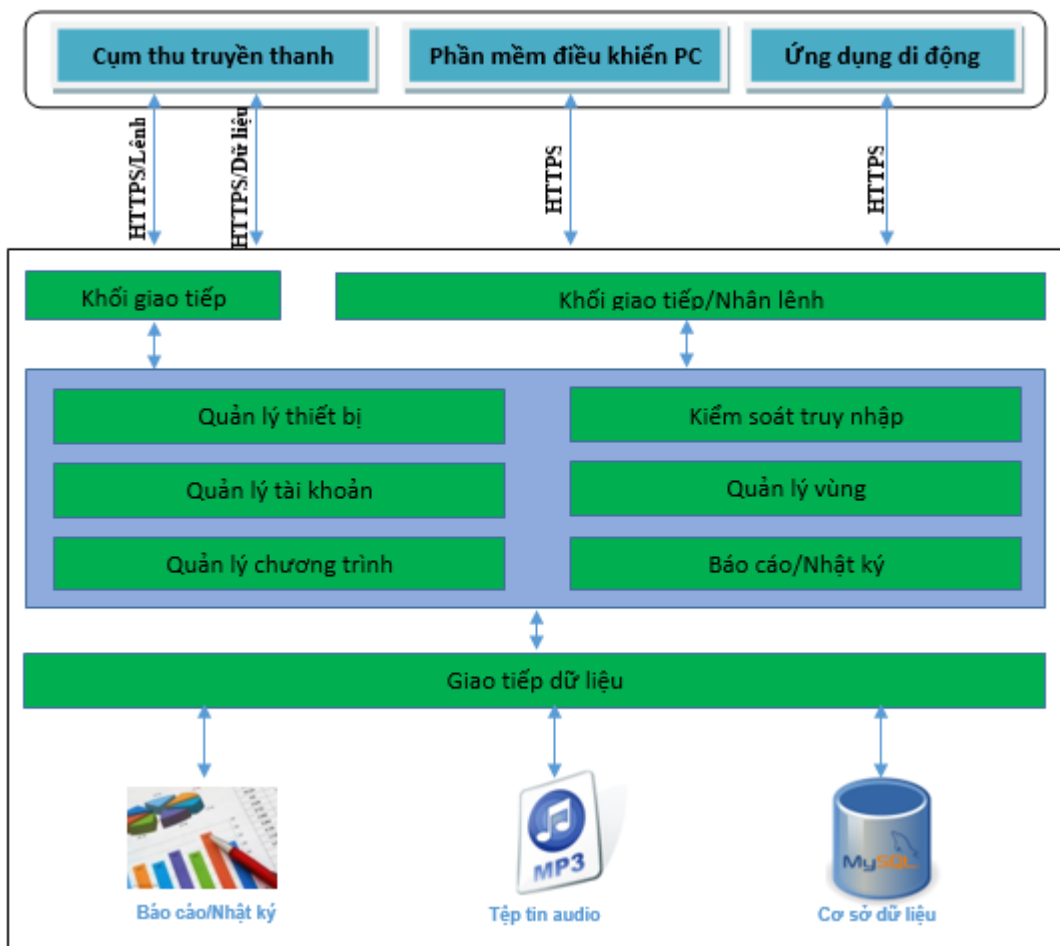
Cụm thu truyền thanh

Phần mềm điều khiển PC

Ứng dụng di động

HTTPS/Lệnh

HTTPS/Dữ liệu

HTTPS

HTTPS

Khối giao tiếp

Khối giao tiếp/Nhận lệnh

Quản lý thiết bị

Kiểm soát truy nhập

Quản lý tài khoản

Quản lý vùng

Quản lý chương trình

Báo cáo/Nhật ký

Giao tiếp dữ liệu

MP3

MySQL

Báo cáo/Nhật ký

Tệp tin audio

Cơ sở dữ liệu